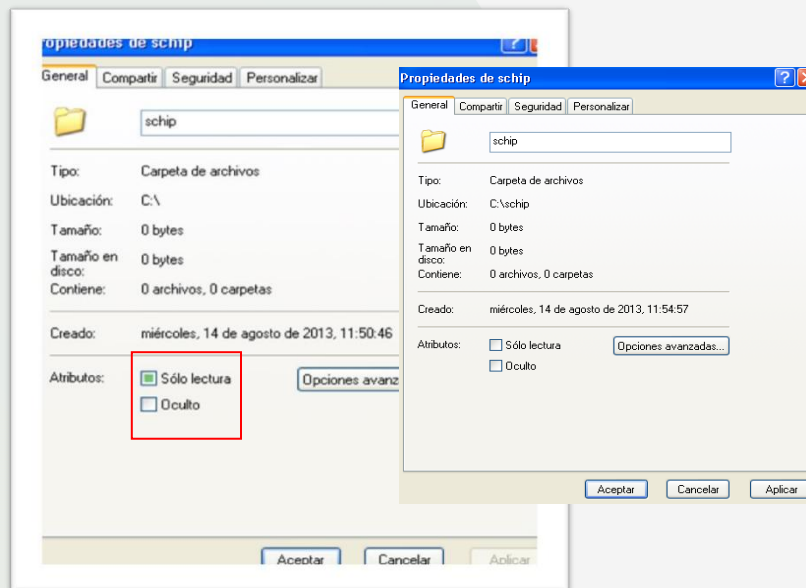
Propiedades de schip

General | Compartir | Seguridad | Personalizar

schip

Tipo: Carpeta de archivos

Ubicación: C:\

Tamaño: 0 bytes

Tamaño en disco: 0 bytes

Contiene: 0 archivos, 0 carpetas

Creado: miércoles, 14 de agosto de 2013, 11:50:46

Atributos: Sólo lectura

Oculto

Opciones avanz

Aceptar | Cancelar | Aplicar

Propiedades de schip

General | Compartir | Seguridad | Personalizar

schip

Tipo: Carpeta de archivos

Ubicación: C:\schip

Tamaño: 0 bytes

Tamaño en disco: 0 bytes

Contiene: 0 archivos, 0 carpetas

Creado: miércoles, 14 de agosto de 2013, 11:54:57

Atributos: Sólo lectura

Oculto

Opciones avanzadas...

Aceptar | Cancelar | Aplicar